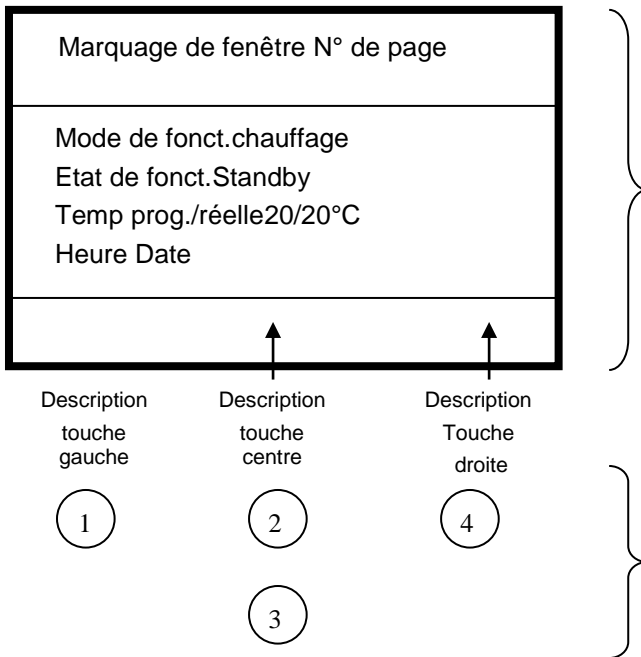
Marquage de fenêtre N° de page

Mode de fonct.chauffage
Etat de fonct.Standby
Temp prog./réelle20/20°C
Heure Date

Description touche gauche

Description touche centre

Description Touche droite

1

2

4

3